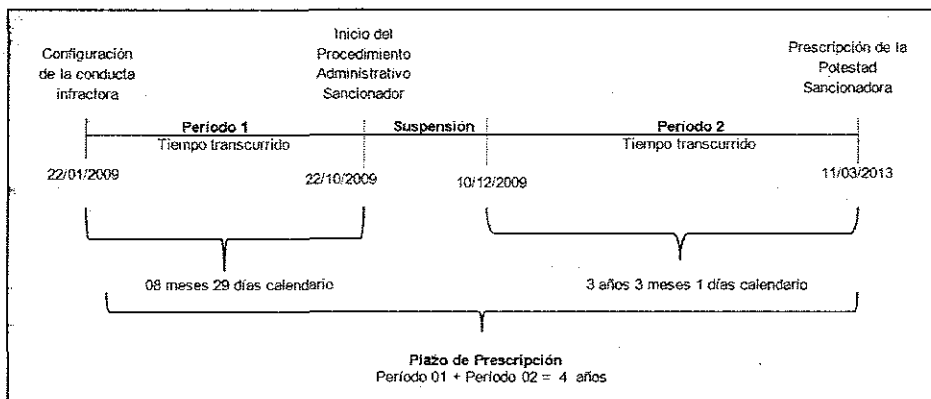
Configuración de la conducta infractora

Inicio del Procedimiento Administrativo Sancionador

Prescripción de la Potestad Sancionadora

Período 1
Tiempo transcurrido

Suspensión

Período 2
Tiempo transcurrido

22/01/2009

22/10/2009

10/12/2009

11/03/2013

08 meses 29 días calendario

3 años 3 meses 1 días calendario

Plazo de Prescripción
Período 01 + Período 02 = 4 años